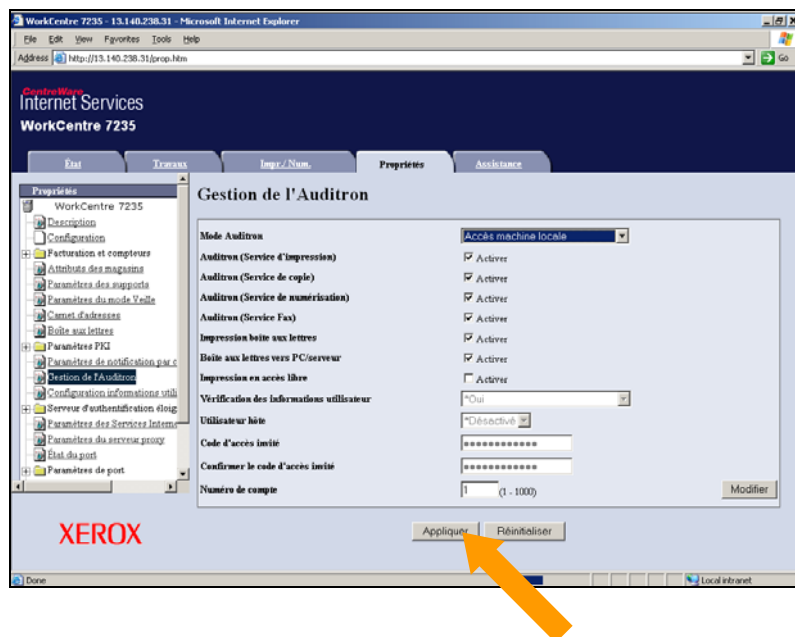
WorkCentre 7235 - 13.140.238.31 - Microsoft Internet Explorer

File Edit View Favorites Tools Help

Address http://13.140.238.31/prop.htm

Go

CentreWare Internet Services
WorkCentre 7235

État | Travaux | Impr./Num. | Propriétés | Assistance

Propriétés
WorkCentre 7235
Description
Configuration
Facturation et compteurs
Attributs des magasins
Paramètres des supports
Paramètres du mode Veille
Carnet d'adresses
Boîte aux lettres
Paramètres PKI
Paramètres de notification par c
Gestion de l'Auditron
Configuration informations utili
Serveur d'authentification éloig
Paramètres des Services Interne
Paramètres du serveur proxy
État du port
Paramètres de port

Gestion de l'Auditron

| | |
|---|---|
| Mode Auditron | Accès machine locale |
| Auditron (Service d'impression) | Activer |
| Auditron (Service de copie) | Activer |
| Auditron (Service de numérisation) | Activer |
| Auditron (Service Fax) | Activer |
| Impression boîte aux lettres | Activer |
| Boîte aux lettres vers PC/serveur | Activer |
| Impression en accès libre | Activer |
| Vérification des informations utilisateur | *Oui |
| Utilisateur hôte | *Désactivé |
| Code d'accès invité | ●●●●●●●●●●●● |
| Confirmer le code d'accès invité | ●●●●●●●●●●●● |
| Numéro de compte | 1 (1 - 1000) Modifier |

XEROX

Appliquer | Réinitialiser

Done | Local intranet